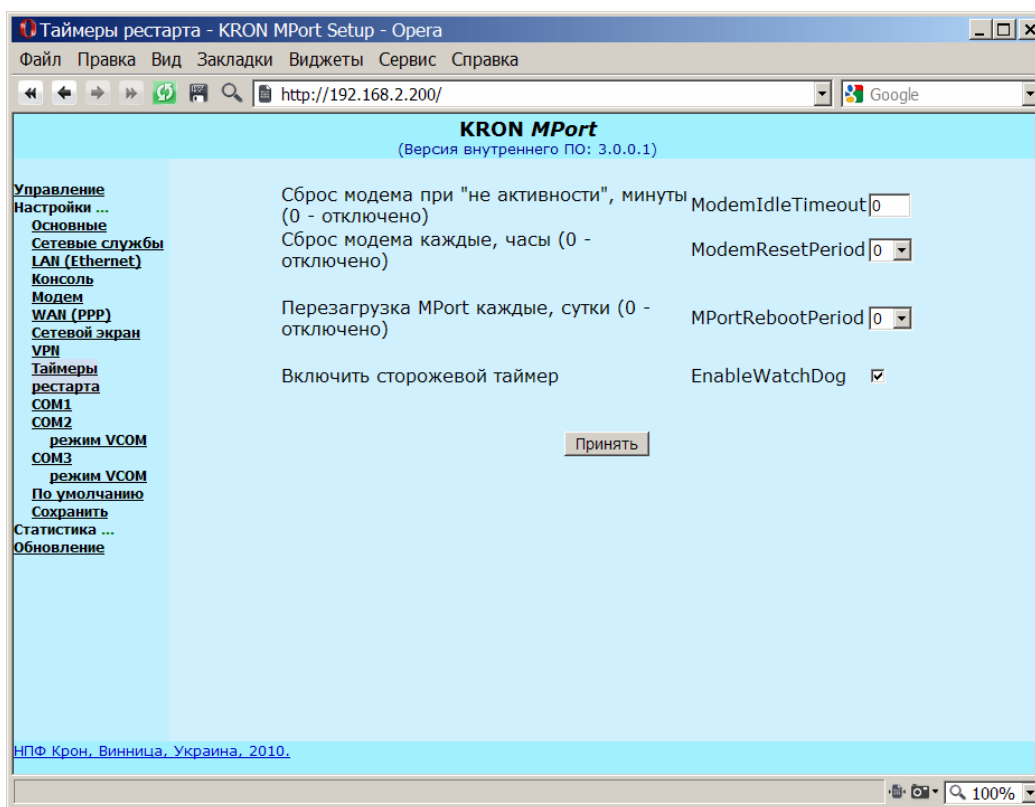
Таймеры рестарта - KRON MPort Setup - Opera

Файл Правка Вид Закладки Виджеты Сервис Справка

http://192.168.2.200/

Google

KRON MPort
(Версия внутреннего ПО: 3.0.0.1)

Управление
Настройки ...
Основные
Сетевые службы
LAN (Ethernet)
Консоль
Модем
WAN (PPP)
Сетевой экран
VPN
Таймеры рестарта
COM1
COM2
режим VCOM
COM3
режим VCOM
По умолчанию
Сохранить
Статистика ...
Обновление

| | | |
|---|---|---|
| Сброс модема при "не активности", минуты (0 - отключено) | ModemIdleTimeout | 0 |
| Сброс модема каждые, часы (0 - отключено) | ModemResetPeriod | 0 |
| Перезагрузка MPort каждые, сутки (0 - отключено) | MPortRebootPeriod | 0 |
| Включить сторожевой таймер | EnableWatchDog | ☑ |

Принять

НПФ Крон, Винница, Украина, 2010.

100%